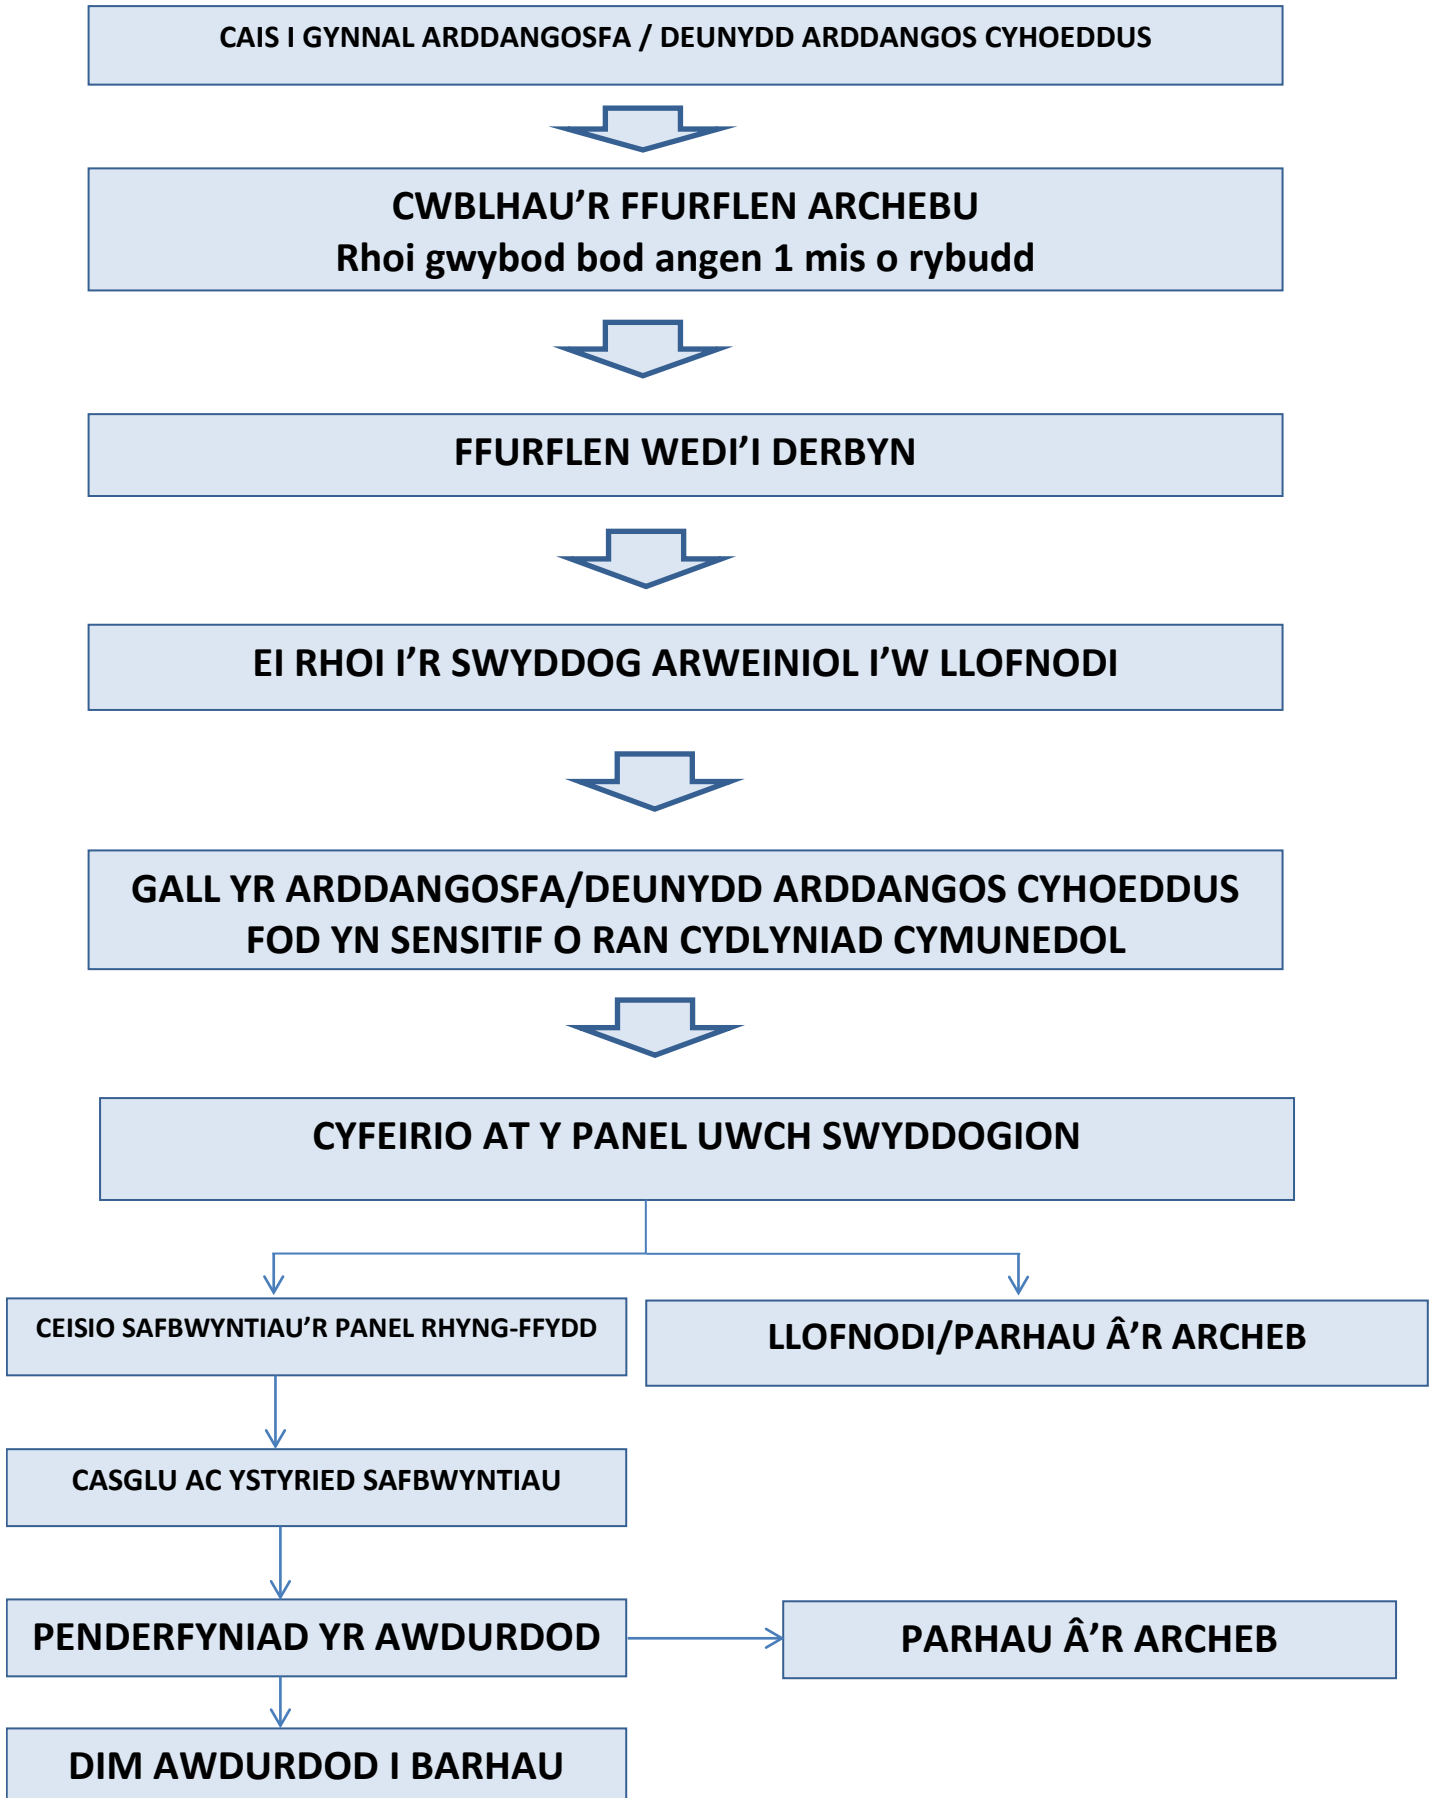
CAIS I GYNNAL ARDDANGOSFA / DEUNYDD ARDDANGOS CYHOEDDUS

CWBLHAU’R FFURFLEN ARCHEBU
Rhoi gwybod bod angen 1 mis o rybudd

FFURFLEN WEDI’I DERBYN

EI RHOI I’R SWYDDOG ARWEINIOL I’W LLOFNODI

GALL YR ARDDANGOSFA/DEUNYDD ARDDANGOS CYHOEDDUS FOD YN SENSITIF O RAN CYDLYNIAD CYMUNEDOL

CYFEIRIO AT Y PANEL UWCH SWYDDOGION

CEISIO SAFBWYNTIAU’R PANEL RHYNG-FFYDD

LLOFNODI/PARHAU Â’R ARCHEB

CASGLU AC YSTYRIED SAFBWYNTIAU

PENDERFYNIAD YR AWDURDOD

PARHAU Â’R ARCHEB

DIM AWDURDOD I BARHAU